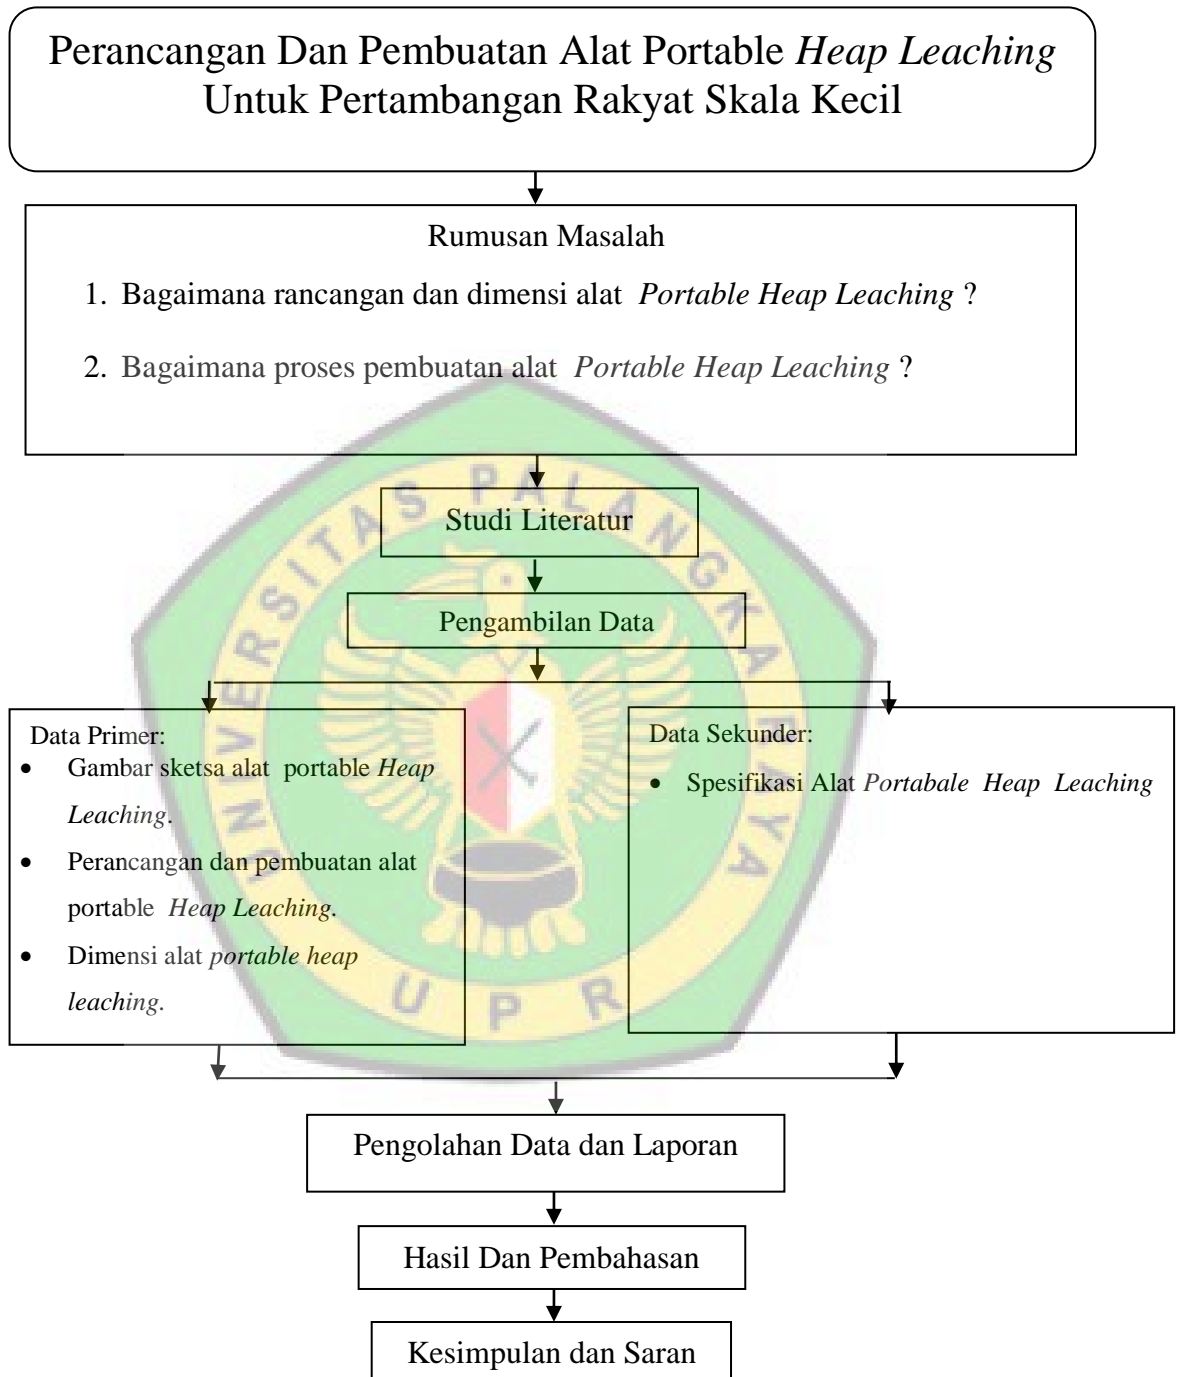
Perancangan Dan Pembuatan Alat Portable *Heap Leaching* Untuk Pertambangan Rakyat Skala Kecil

Rumusan Masalah

1. Bagaimana rancangan dan dimensi alat *Portable Heap Leaching* ?
2. Bagaimana proses pembuatan alat *Portable Heap Leaching* ?

Studi Literatur

Pengambilan Data

Data Primer:
- Gambar sketsa alat portable *Heap Leaching*.
- Perancangan dan pembuatan alat portable *Heap Leaching*.
- Dimensi alat *portable heap leaching*.

Data Sekunder:
- Spesifikasi Alat *Portabale Heap Leaching*

Pengolahan Data dan Laporan

Hasil Dan Pembahasan

Kesimpulan dan Saran

UNIVERSITAS PALANGKARAYA

U P R